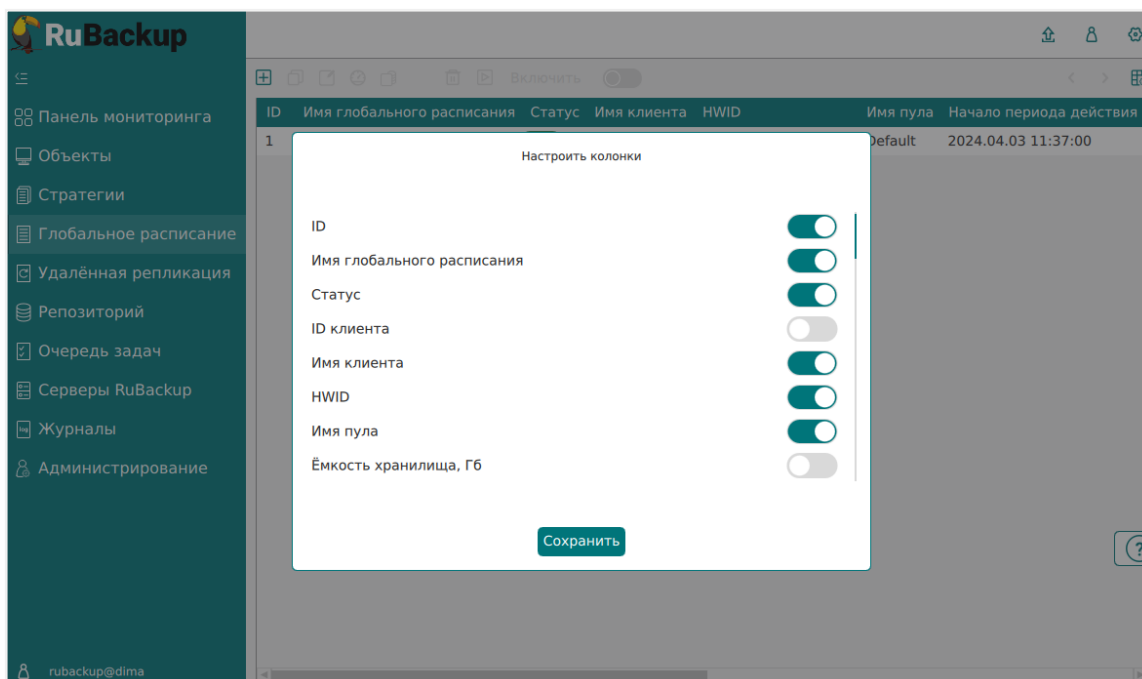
RuBackup

Панель мониторинга
Объекты
Стратегии
Глобальное расписание
Удалённая репликация
Репозиторий
Очередь задач
Серверы RuBackup
Журналы
Администрирование

rubackup@dima

Включить

| ID | Имя глобального расписания | Статус | Имя клиента | HWID | Имя пула | Начало периода действия |
|---|---|---|---|---|---|---|
| 1 | | | | | Default | 2024.04.03 11:37:00 |

Настроить колонки

ID
Имя глобального расписания
Статус
ID клиента
Имя клиента
HWID
Имя пула
Ёмкость хранилища, Гб

Сохранить

?